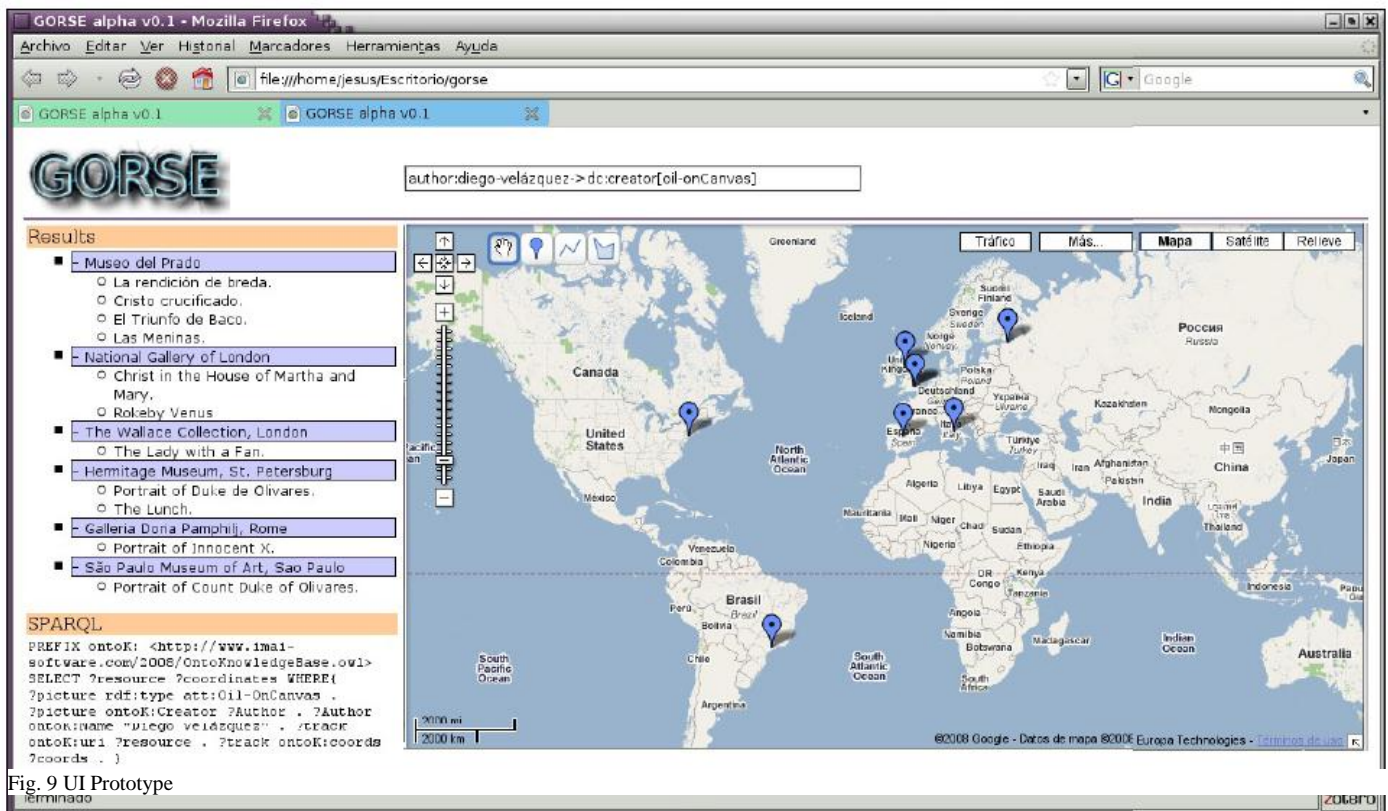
GORSE alpha v0.1 - Mozilla Firefox

Archivo Editar Ver Historial Marcadores Herramientas Ayuda

file:///home/jesus/Escritorio/gorse

Google

GORSE alpha v0.1 GORSE alpha v0.1

GORSE

author:diego-velázquez->dc:creator[oil-onCanvas]

Results

- Museo del Prado
 - La rendición de breda.
 - Cristo crucificado.
 - El Triunfo de Baco.
 - Las Meninas.
- National Gallery of London
 - Christ in the House of Martha and Mary.
 - Rokeby Venus
- The Wallace Collection, London
 - The Lady with a Fan.
- Hermitage Museum, St. Petersburg
 - Portrait of Duke de Olivares.
 - The Lunch.
- Galleria Doria Pamphilj, Rome
 - Portrait of Innocent X.
- São Paulo Museum of Art, Sao Paulo
 - Portrait of Count Duke of Olivares.

SPARQL

PREFIX ontoK: <http://www.imai-software.com/2008/OntoKnowledgeBase.owl> SELECT ?resource ?coordinates WHERE{ ?picture rdf:type att:Oil-OnCanvas . ?picture ontoK:Creator ?Author . ?Author ontoK:Name "Diego Velázquez" . ?track ontoK:uri ?resource . ?track ontoK:coords ?coords . }

Tráfico Más... Mapa Satélite Relieve

Greenland Iceland Suomi Finland Sverige Sweden Norge Norway United Kingdom Polska Poland Deutschland Україна Ukraine France Italia Italy España Spain Россия Russia Kazakhstan Mongolia Canada United States North Atlantic Ocean Pacific Ocean México Türkiye Turkey Iraq Iran Afghanistan Pakistan 中国 China 日本 Japan India Thailand Algeria Libya Egypt Saudi Arabia Mauritania Mali Niger Chad Sudan Nigeria Ethiopia DR Congo Kenya Tanzania Venezuela Colombia Perú Brasil Brazil Bolivia Chile Argentina South Pacific Ocean South Atlantic Ocean Angola Namibia Botswana Madagascar South Africa Indian Ocean Indonesia Australia

2000 mi
2000 km

©2008 Google - Datos de mapa ©2008 Europa Technologies - Términos de uso

Fig. 9 UI Prototype

Terminado

zotero